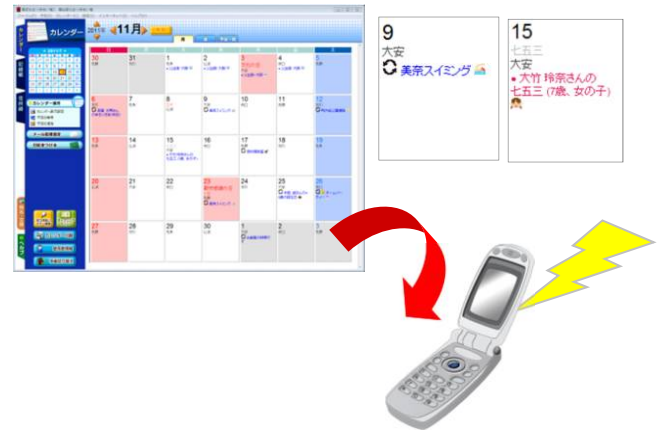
カレンダー

2011年

11月

30

31

1

2

3

4

5

6

7

8

9

10

11

12

13

14

15

16

17

18

19

20

21

22

23

24

25

26

27

28

29

30

1

2

3

9

大安

美奈スイミング

15

七五三

大安

• 大竹 玲奈さんの 七五三 (7歳、女の子)